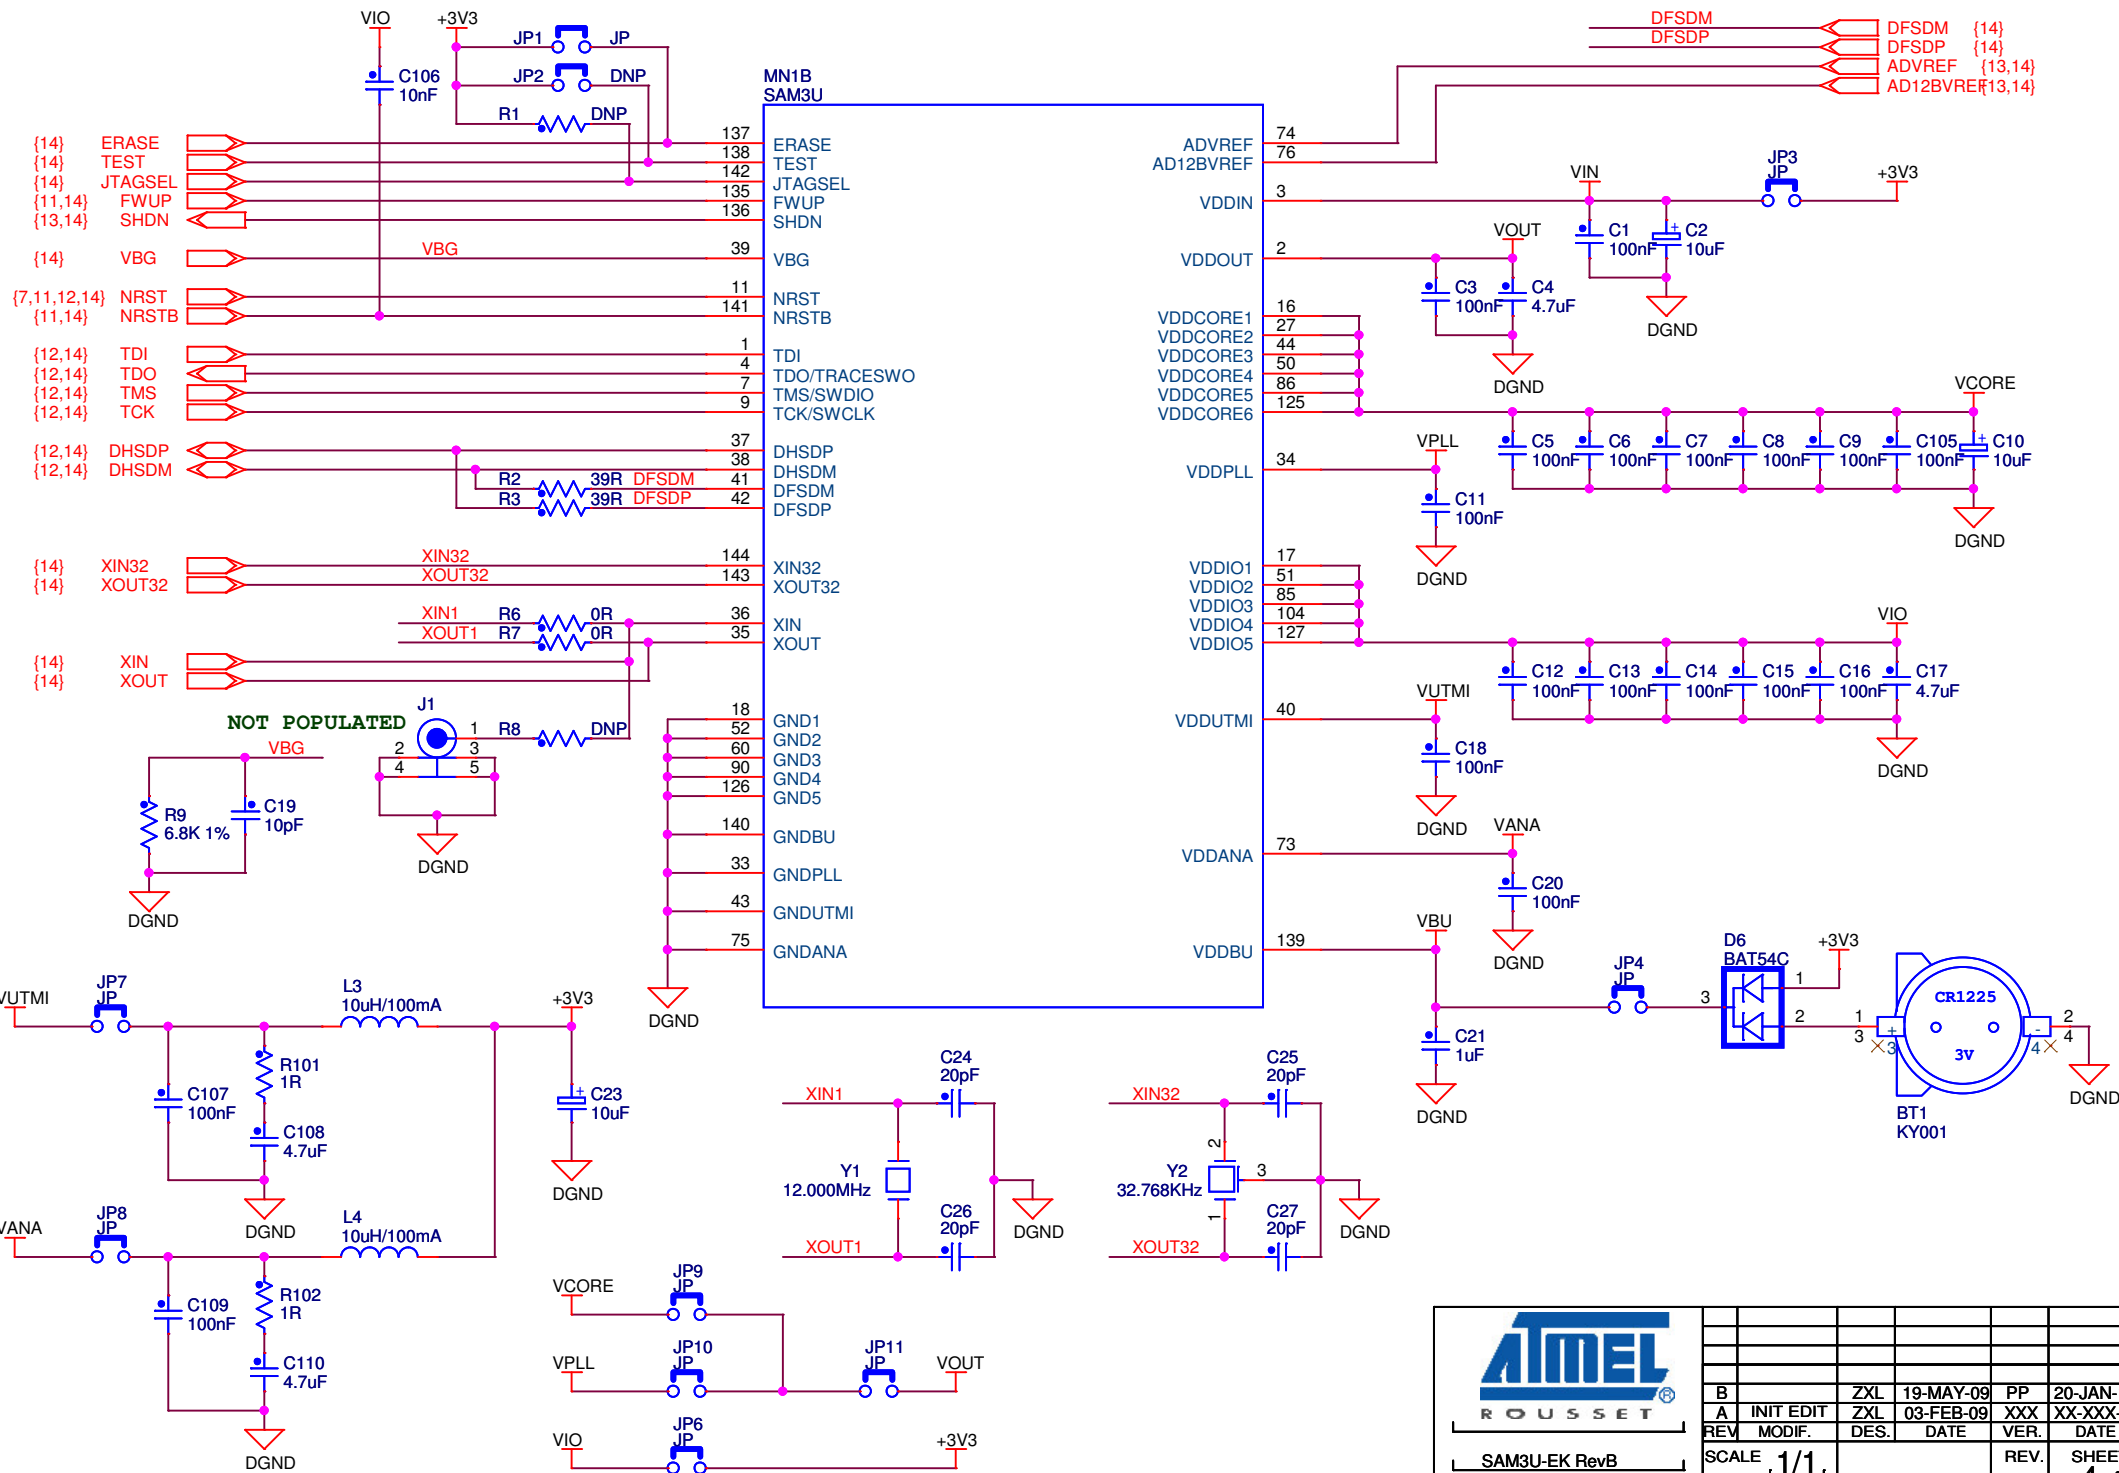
VIO +3V3 JP1 JP JP2 DNP R1 DNP C106 10nF

MN1B
SAM3U

{14} ERASE
{14} TEST
{14} JTAGSEL
{11,14} FWUP
{13,14} SHDN
{14} VBG
{7,11,12,14} NRST
{11,14} NRSTB
{12,14} TDI
{12,14} TDO
{12,14} TMS
{12,14} TCK
{12,14} DHSDP
{12,14} DHSDM
{14} XIN32
{14} XOUT32
{14} XIN
{14} XOUT

VBG
R2 39R DFSDM
R3 39R DFSDP
XIN32
XOUT32
XIN1 R6 0R
XOUT1 R7 0R

137 ERASE
138 TEST
142 JTAGSEL
135 FWUP
136 SHDN
39 VBG
11 NRST
141 NRSTB
1 TDI
4 TDO/TRACESWO
7 TMS/SWDIO
9 TCK/SWCLK
37 DHSDP
38 DHSDM
41 DFSDM
42 DFSDP
144 XIN32
143 XOUT32
36 XIN
35 XOUT
18 GND1
52 GND2
60 GND3
90 GND4
126 GND5
140 GNDBU
33 GNDPLL
43 GNDUTMI
75 GNDANA

ADVREF 74
AD12BVREF 76
VDDIN 3
VDDOUT 2
VDDCORE1 16
VDDCORE2 27
VDDCORE3 44
VDDCORE4 50
VDDCORE5 86
VDDCORE6 125
VDDPLL 34
VDDIO1 17
VDDIO2 51
VDDIO3 85
VDDIO4 104
VDDIO5 127
VDDUTMI 40
VDDANA 73
VDDBU 139

DFSDM DFSDP
DFSDM {14}
DFSDP {14}
ADVREF {13,14}
AD12BVREF{13,14}

VIN JP3 JP +3V3
C1 100nF C2 10uF DGND
VOUT C3 100nF C4 4.7uF DGND
VCORE
C5 100nF C6 100nF C7 100nF C8 100nF C9 100nF C105 100nF C10 10uF DGND
VPLL C11 100nF DGND
VIO
C12 100nF C13 100nF C14 100nF C15 100nF C16 100nF C17 4.7uF DGND
VUTMI C18 100nF DGND
VANA C20 100nF DGND
VBU C21 1uF DGND
JP4 JP
D6 BAT54C +3V3 1 2 3
CR1225 3V 1 2 3 4
BT1 KY001
DGND

NOT POPULATED
J1 1 2 3 4 5 R8 DNP
VBG
R9 6.8K 1% C19 10pF
DGND DGND DGND

VUTMI JP7 JP L3 10uH/100mA +3V3
R101 1R C107 100nF C108 4.7uF C23 10uF
DGND DGND
VANA JP8 JP L4 10uH/100mA
C109 100nF R102 1R C110 4.7uF
DGND

XIN1 C24 20pF
Y1 12.000MHz C26 20pF
XOUT1 DGND
XIN32 C25 20pF
Y2 32.768KHz 2 3 1 C27 20pF
XOUT32 DGND

VCORE JP9 JP
VPLL JP10 JP JP11 JP VOUT
VIO JP6 JP +3V3

ATMEL®
ROUSSET
SAM3U-EK RevB

| B | | ZXL | 19-MAY-09 | PP | 20-JAN- |
|---|---|---|---|---|---|
| A | INIT EDIT | ZXL | 03-FEB-09 | XXX | XX-XXX- |
| REV | MODIF. | DES. | DATE | VER. | DATE |
| SCALE | 1/1 | | | REV. | SHEE |